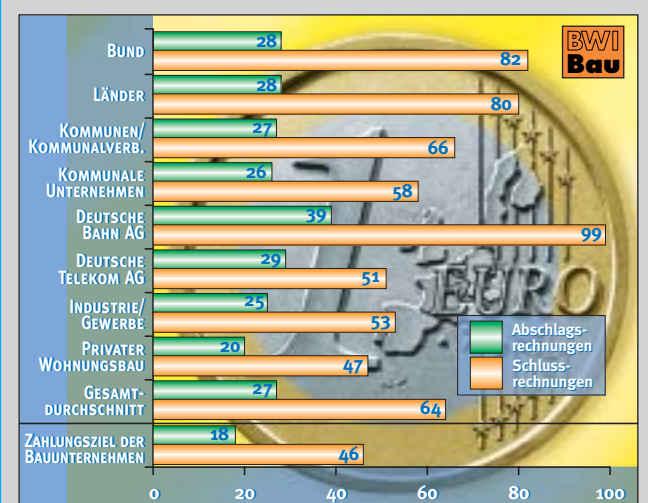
BWI Bau

| | Abschlagsrechnungen | Schlussrechnungen |
|---|---|---|
| Bund | 28 | 82 |
| Länder | 28 | 80 |
| Kommunen/ Kommunalverb. | 27 | 66 |
| Kommunale Unternehmen | 26 | 58 |
| Deutsche Bahn AG | 39 | 99 |
| Deutsche Telekom AG | 29 | 51 |
| Industrie/ Gewerbe | 25 | 53 |
| Privater Wohnungsbau | 20 | 47 |
| Gesamtdurchschnitt | 27 | 64 |
| Zahlungsziel der Bauunternehmen | 18 | 46 |

Abschlagsrechnungen
Schlussrechnungen

EURO

0 20 40 60 80 100